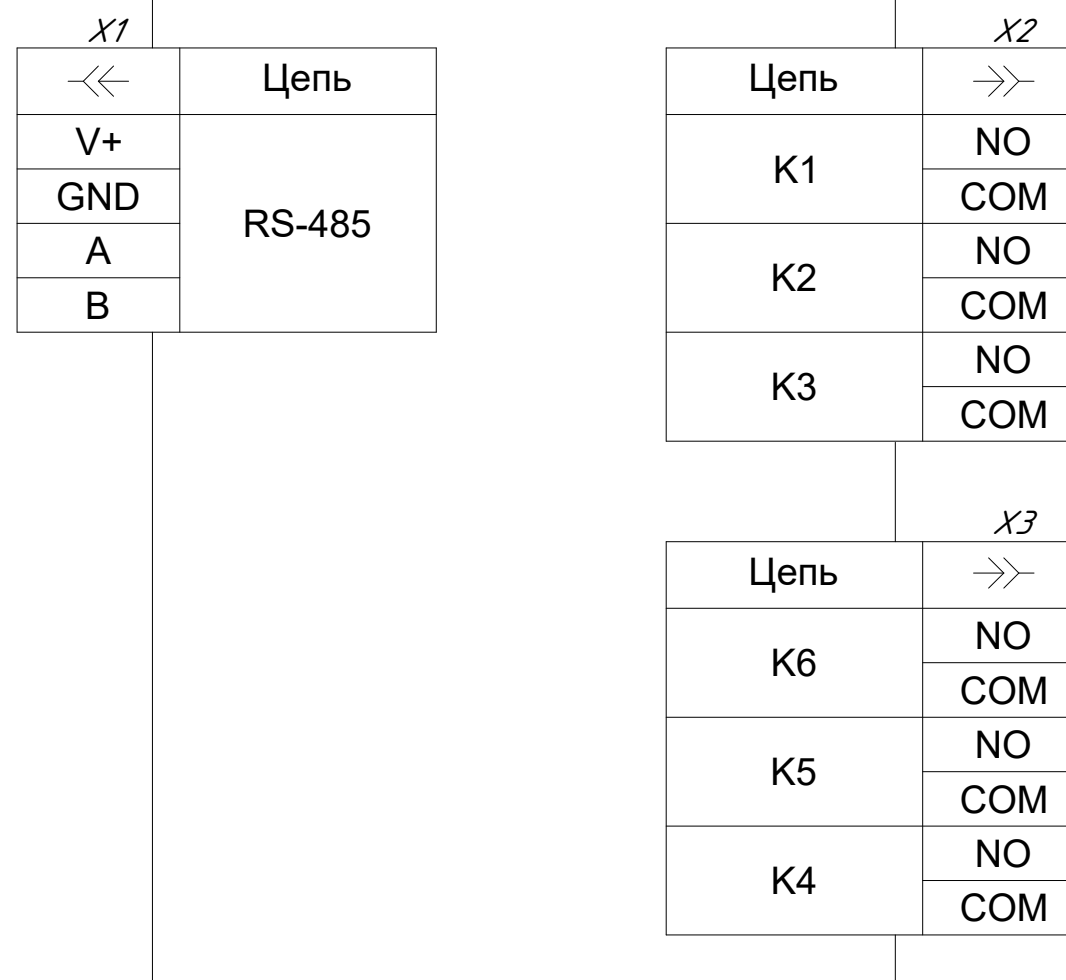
X1

| -<< | Цепь |
|---|---|
| V+ | RS-485 |
| GND | |
| A | |
| B | |

X2

| Цепь | ->> |
|---|---|
| K1 | NO |
| | COM |
| K2 | NO |
| | COM |
| K3 | NO |
| | COM |

X3

| Цепь | ->> |
|---|---|
| K6 | NO |
| | COM |
| K5 | NO |
| | COM |
| K4 | NO |
| | COM |